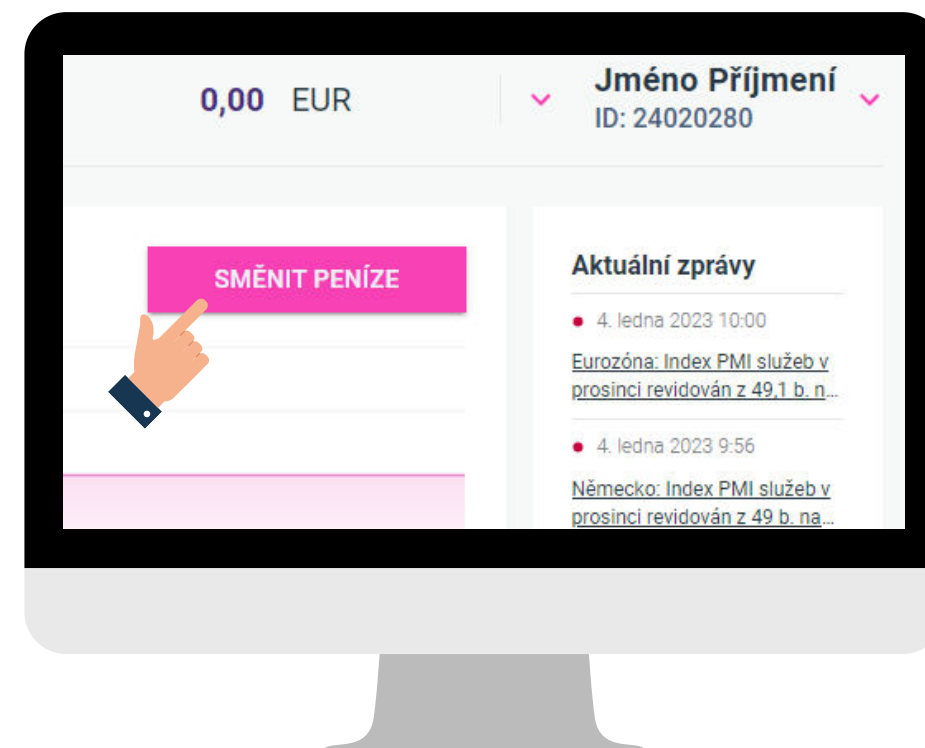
0,00 EUR

Jméno Příjmení
ID: 24020280

SMĚNIT PENÍZE

Aktuální zprávy

4. ledna 2023 10:00

Eurozóna: Index PMI služeb v prosinci revidován z 49,1 b. n...

4. ledna 2023 9:56

Německo: Index PMI služeb v prosinci revidován z 49 b. na...